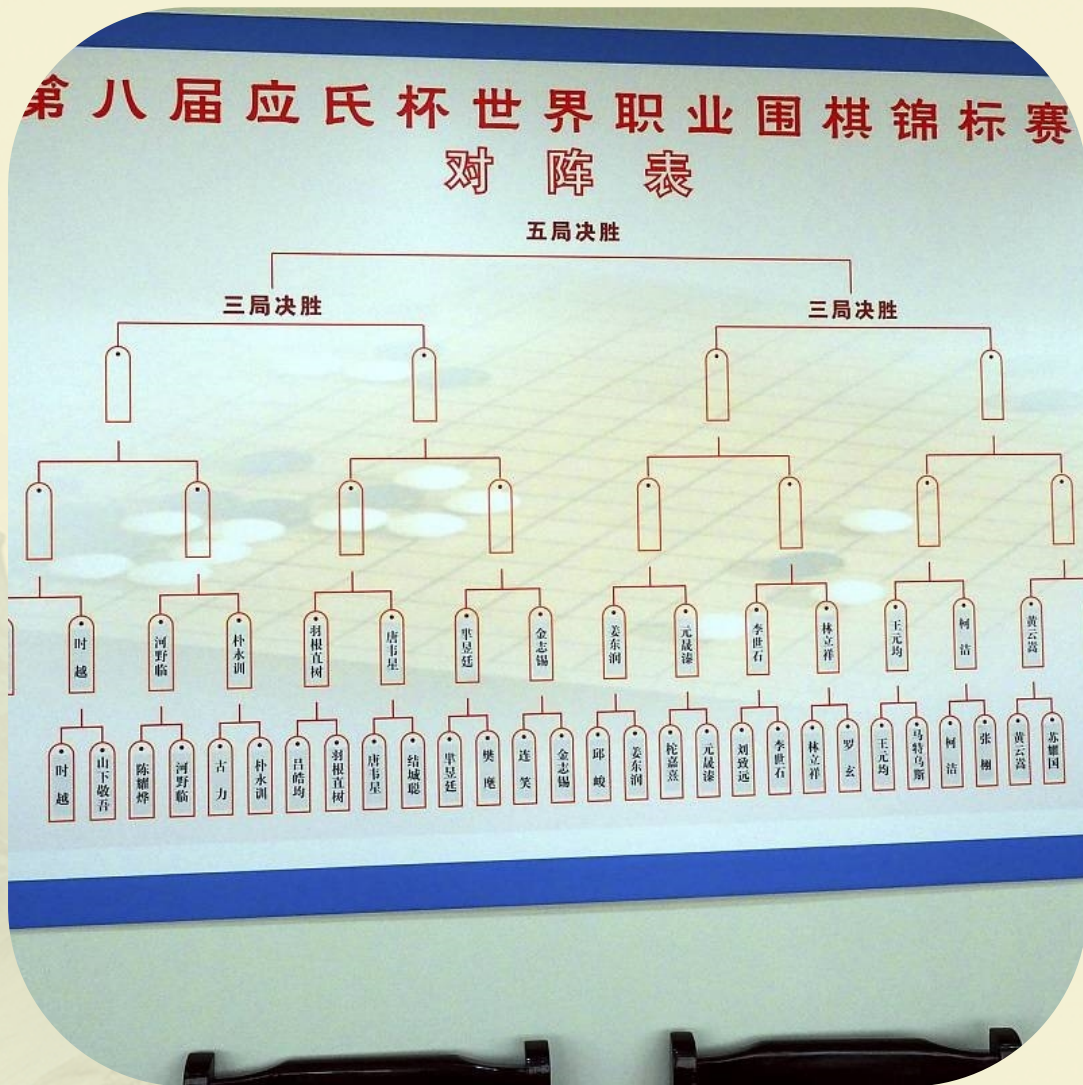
第八届应氏杯世界职业围棋锦标赛
对阵表

五局决胜

三局决胜

三局决胜

时越
河野临
朴永训
羽根直树
唐韦星
芈昱廷
金志锡
姜东润
元晟溱
李世石
林立祥
王元均
柯洁
黄云嵩

时越
山下敬吾
陈耀烨
河野临
古力
朴永训
吕皓均
羽根直树
唐韦星
结城聪
芈昱廷
樊麾
连笑
金志锡
邱峻
姜东润
柁嘉熹
元晟溱
刘致远
李世石
林立祥
罗玄
王元均
马特乌斯
柯洁
张栩
黄云嵩
苏耀国